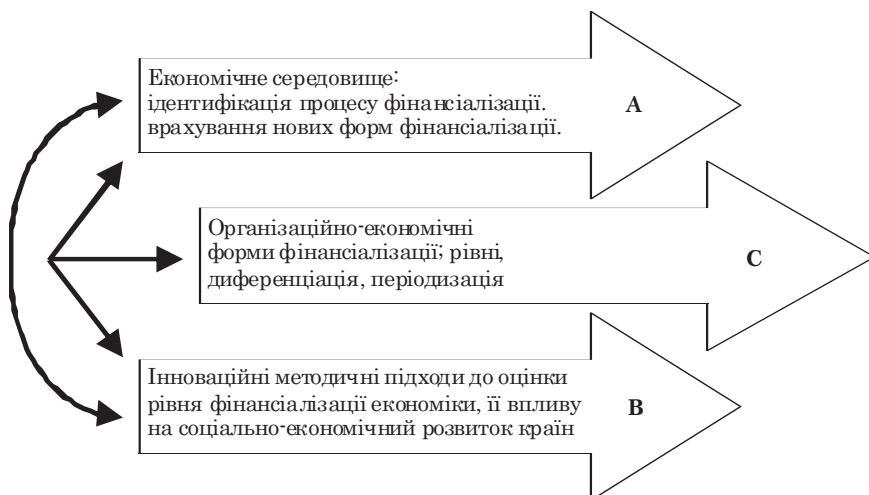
Економічне середовище: ідентифікація процесу фінансіалізації. врахування нових форм фінансіалізації.

A

Організаційно-економічні форми фінансіалізації; рівні, диференціація, періодизація

C

Інноваційні методичні підходи до оцінки рівня фінансіалізації економіки, її впливу на соціально-економічний розвиток країн

B